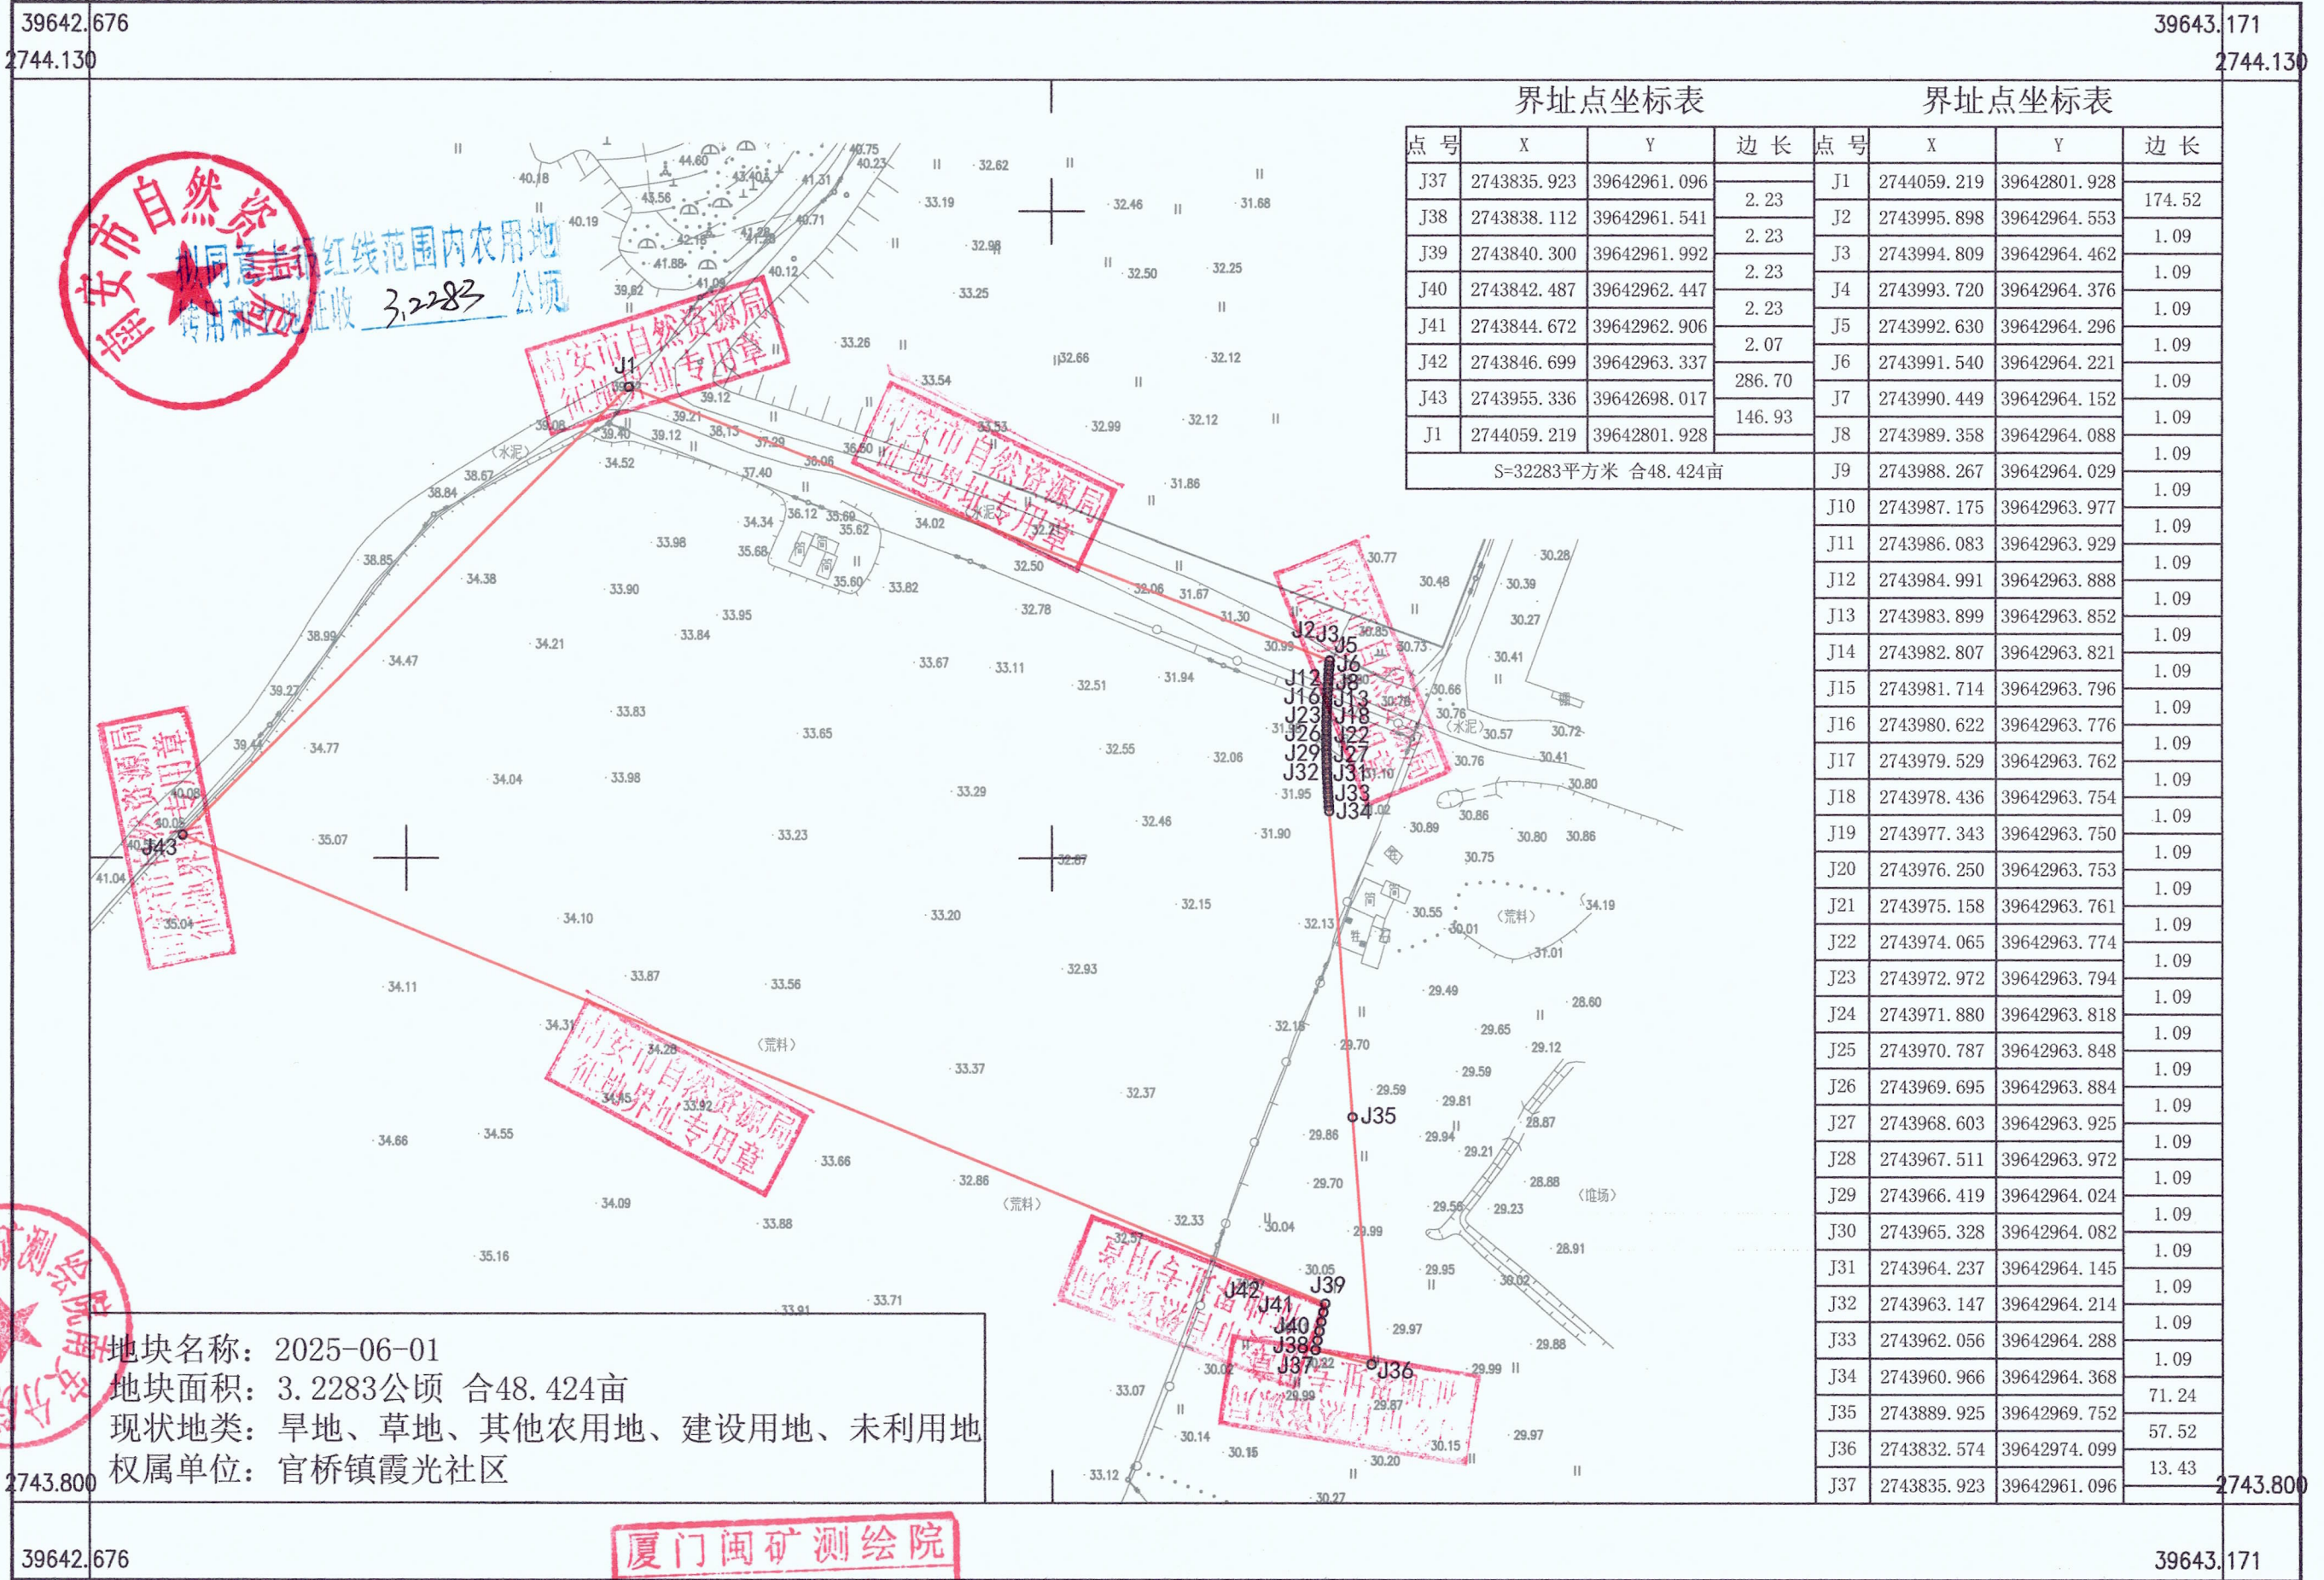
39642.676
2744.130
39643.171
2744.130

界址点坐标表

| 点号 | X | Y | 边长 |
|---|---|---|---|
| J37 | 2743835.923 | 39642961.096 | |
| | | | 2.23 |
| J38 | 2743838.112 | 39642961.541 | |
| | | | 2.23 |
| J39 | 2743840.300 | 39642961.992 | |
| | | | 2.23 |
| J40 | 2743842.487 | 39642962.447 | |
| | | | 2.23 |
| J41 | 2743844.672 | 39642962.906 | |
| | | | 2.07 |
| J42 | 2743846.699 | 39642963.337 | |
| | | | 286.70 |
| J43 | 2743955.336 | 39642698.017 | |
| | | | 146.93 |
| J1 | 2744059.219 | 39642801.928 | |
| S=32283平方米 合48.424亩 | | | |

界址点坐标表

| 点号 | X | Y | 边长 |
|---|---|---|---|
| J1 | 2744059.219 | 39642801.928 | |
| | | | 174.52 |
| J2 | 2743995.898 | 39642964.553 | |
| | | | 1.09 |
| J3 | 2743994.809 | 39642964.462 | |
| | | | 1.09 |
| J4 | 2743993.720 | 39642964.376 | |
| | | | 1.09 |
| J5 | 2743992.630 | 39642964.296 | |
| | | | 1.09 |
| J6 | 2743991.540 | 39642964.221 | |
| | | | 1.09 |
| J7 | 2743990.449 | 39642964.152 | |
| | | | 1.09 |
| J8 | 2743989.358 | 39642964.088 | |
| | | | 1.09 |
| J9 | 2743988.267 | 39642964.029 | |
| | | | 1.09 |
| J10 | 2743987.175 | 39642963.977 | |
| | | | 1.09 |
| J11 | 2743986.083 | 39642963.929 | |
| | | | 1.09 |
| J12 | 2743984.991 | 39642963.888 | |
| | | | 1.09 |
| J13 | 2743983.899 | 39642963.852 | |
| | | | 1.09 |
| J14 | 2743982.807 | 39642963.821 | |
| | | | 1.09 |
| J15 | 2743981.714 | 39642963.796 | |
| | | | 1.09 |
| J16 | 2743980.622 | 39642963.776 | |
| | | | 1.09 |
| J17 | 2743979.529 | 39642963.762 | |
| | | | 1.09 |
| J18 | 2743978.436 | 39642963.754 | |
| | | | 1.09 |
| J19 | 2743977.343 | 39642963.750 | |
| | | | 1.09 |
| J20 | 2743976.250 | 39642963.753 | |
| | | | 1.09 |
| J21 | 2743975.158 | 39642963.761 | |
| | | | 1.09 |
| J22 | 2743974.065 | 39642963.774 | |
| | | | 1.09 |
| J23 | 2743972.972 | 39642963.794 | |
| | | | 1.09 |
| J24 | 2743971.880 | 39642963.818 | |
| | | | 1.09 |
| J25 | 2743970.787 | 39642963.848 | |
| | | | 1.09 |
| J26 | 2743969.695 | 39642963.884 | |
| | | | 1.09 |
| J27 | 2743968.603 | 39642963.925 | |
| | | | 1.09 |
| J28 | 2743967.511 | 39642963.972 | |
| | | | 1.09 |
| J29 | 2743966.419 | 39642964.024 | |
| | | | 1.09 |
| J30 | 2743965.328 | 39642964.082 | |
| | | | 1.09 |
| J31 | 2743964.237 | 39642964.145 | |
| | | | 1.09 |
| J32 | 2743963.147 | 39642964.214 | |
| | | | 1.09 |
| J33 | 2743962.056 | 39642964.288 | |
| | | | 1.09 |
| J34 | 2743960.966 | 39642964.368 | |
| | | | 71.24 |
| J35 | 2743889.925 | 39642969.752 | |
| | | | 57.52 |
| J36 | 2743832.574 | 39642974.099 | |
| | | | 13.43 |
| J37 | 2743835.923 | 39642961.096 | |

南安市自然资源局
批同意城镇红线范围内农用地转用和土地征收 3.2283 公顷

南安市自然资源局 征地界址专用章

J1 J2 J3 J5 J6 J8 J12 J13 J16 J18 J23 J22 J26 J27 J29 J31 J32 J33 J34 J35 J36 J37 J38 J39 J40 J41 J42 J43

(水泥) (荒料) (堆场)

地块名称：2025-06-01
地块面积：3.2283公顷 合48.424亩
现状地类：旱地、草地、其他农用地、建设用地、未利用地
权属单位：官桥镇霞光社区

2743.800
2743.800
39642.676
39643.171
厦门闽矿测绘院